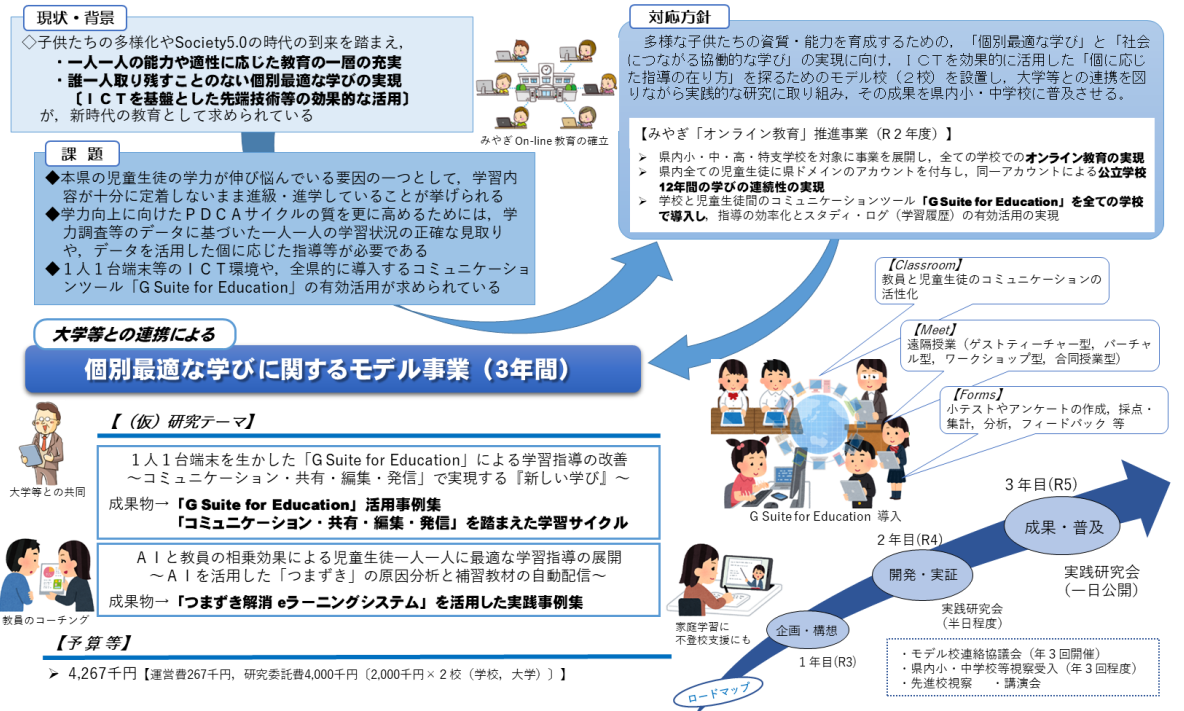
現状・背景
◇子供たちの多様化やSociety5.0の時代の到来を踏まえ，
・一人一人の能力や適性に応じた教育の一層の充実
・誰一人取り残すことのない個別最適な学びの実現
〔ＩＣＴを基盤とした先端技術等の効果的な活用〕
が，新時代の教育として求められている

みやぎOn-line教育の確立

課　題
◆本県の児童生徒の学力が伸び悩んでいる要因の一つとして，学習内容が十分に定着しないまま進級・進学していることが挙げられる
◆学力向上に向けたＰＤＣＡサイクルの質を更に高めるためには，学力調査等のデータに基づいた一人一人の学習状況の正確な見取りや，データを活用した個に応じた指導等が必要である
◆１人１台端末等のＩＣＴ環境や，全県的に導入するコミュニケーションツール「G Suite for Education」の有効活用が求められている

対応方針
多様な子供たちの資質・能力を育成するための，「個別最適な学び」と「社会につながる協働的な学び」の実現に向け，ＩＣＴを効果的に活用した「個に応じた指導の在り方」を探るためのモデル校（２校）を設置し，大学等との連携を図りながら実践的な研究に取り組み，その成果を県内小・中学校に普及させる。

【みやぎ「オンライン教育」推進事業（R２年度）】
➢ 県内小・中・高・特支学校を対象に事業を展開し，全ての学校でのオンライン教育の実現
➢ 県内全ての児童生徒に県ドメインのアカウントを付与し，同一アカウントによる公立学校12年間の学びの連続性の実現
➢ 学校と児童生徒間のコミュニケーションツール「G Suite for Education」を全ての学校で導入し，指導の効率化とスタディ・ログ（学習履歴）の有効活用の実現

大学等との連携による
個別最適な学びに関するモデル事業（3年間）

【Classroom】
教員と児童生徒のコミュニケーションの活性化

【Meet】
遠隔授業（ゲストティーチャー型，パーチャル型，ワークショップ型，合同授業型）

【Forms】
小テストやアンケートの作成，採点・集計，分析，フィードバック 等

G Suite for Education 導入

【（仮）研究テーマ】

大学等との共同

１人１台端末を生かした「G Suite for Education」による学習指導の改善
～コミュニケーション・共有・編集・発信」で実現する『新しい学び』～
成果物→「G Suite for Education」活用事例集
「コミュニケーション・共有・編集・発信」を踏まえた学習サイクル

ＡＩと教員の相乗効果による児童生徒一人一人に最適な学習指導の展開
～ＡＩを活用した「つまずき」の原因分析と補習教材の自動配信～
成果物→「つまずき解消 eラーニングシステム」を活用した実践事例集

教員のコーチング

【予 算 等】
➢ 4,267千円【運営費267千円，研究委託費4,000千円（2,000千円×２校（学校，大学））】

家庭学習に
不登校支援にも

ロードマップ

企画・構想
１年目(R3)

２年目(R4)
開発・実証
実践研究会
（半日程度）

３年目(R5)
成果・普及
実践研究会
（一日公開）

・モデル校連絡協議会（年３回開催）
・県内小・中学校等視察受入（年３回程度）
・先進校視察　・講演会